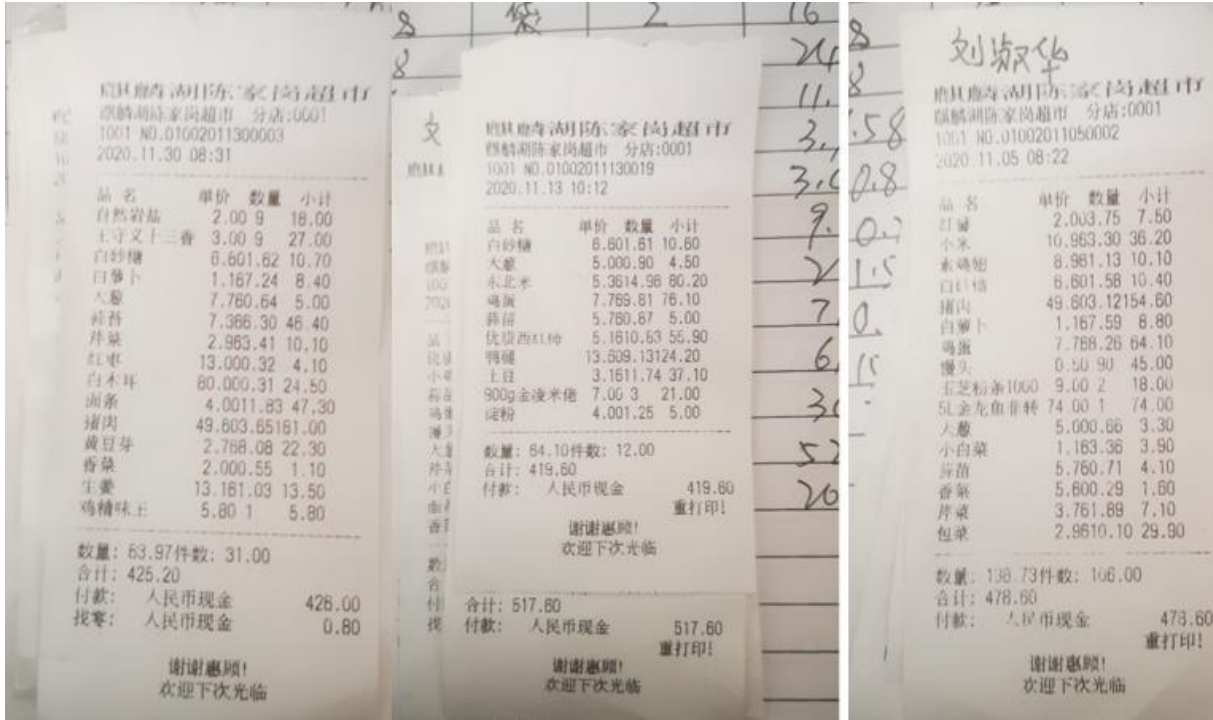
麒麟湖陈家岗超市
麒麟湖陈家岗超市 分店:0001
1001 NO.01002011300003
2020.11.30 08:31

| 品名 | 单价 | 数量 | 小计 |
|---|---|---|---|
| 自然岩盐 | 2.00 | 9 | 18.00 |
| 王守义十三香 | 3.00 | 9 | 27.00 |
| 白砂糖 | 6.60 | 1.62 | 10.70 |
| 白萝卜 | 1.16 | 7.24 | 8.40 |
| 大葱 | 7.76 | 0.64 | 5.00 |
| 韭苔 | 7.36 | 6.30 | 46.40 |
| 芹菜 | 2.98 | 3.41 | 10.10 |
| 红枣 | 13.00 | 0.32 | 4.10 |
| 白木耳 | 80.00 | 0.31 | 24.50 |
| 面条 | 4.00 | 11.83 | 47.30 |
| 猪肉 | 49.60 | 3.65 | 181.00 |
| 黄豆芽 | 2.76 | 8.08 | 22.30 |
| 香菜 | 2.00 | 0.55 | 1.10 |
| 生姜 | 13.16 | 1.03 | 13.50 |
| 鸡精味王 | 5.80 | 1 | 5.80 |

数量: 63.97件数: 31.00
合计: 425.20
付款: 人民币现金 426.00
找零: 人民币现金 0.80

谢谢惠顾!
欢迎下次光临

文

麒麟湖陈家岗超市
麒麟湖陈家岗超市 分店:0001
1001 NO.01002011130019
2020.11.13 10:12

| 品名 | 单价 | 数量 | 小计 |
|---|---|---|---|
| 白砂糖 | 6.60 | 1.61 | 10.60 |
| 大葱 | 5.00 | 0.90 | 4.50 |
| 东北米 | 5.36 | 14.96 | 80.20 |
| 鸡蛋 | 7.76 | 9.81 | 76.10 |
| 蒜苗 | 5.78 | 0.87 | 5.00 |
| 优质西红柿 | 5.16 | 10.63 | 55.90 |
| 鸭腿 | 13.60 | 9.13 | 124.20 |
| 土豆 | 3.16 | 11.74 | 37.10 |
| 900g金凌米烧 | 7.00 | 3 | 21.00 |
| 淀粉 | 4.00 | 1.25 | 5.00 |

数量: 64.10件数: 12.00
合计: 419.60
付款: 人民币现金 419.60
重打印!

谢谢惠顾!
欢迎下次光临

合计: 517.60
付款: 人民币现金 517.60
重打印!

谢谢惠顾!
欢迎下次光临

8 | 袋 | 2 | 16
8 | 24
11.
3.
3.
9.
2
7.
6.
3
5
20

刘淑华

麒麟湖陈家岗超市
麒麟湖陈家岗超市 分店:0001
1001 NO.01002011050002
2020.11.05 08:22

| 品名 | 单价 | 数量 | 小计 |
|---|---|---|---|
| 红薯 | 2.00 | 3.75 | 7.50 |
| 小米 | 10.96 | 3.30 | 36.20 |
| 素鸡翅 | 8.98 | 1.13 | 10.10 |
| 白口蘑 | 6.60 | 1.58 | 10.40 |
| 猪肉 | 49.60 | 3.12 | 154.60 |
| 白萝卜 | 1.16 | 7.59 | 8.80 |
| 鸡蛋 | 7.76 | 8.26 | 64.10 |
| 馒头 | 0.50 | 90 | 45.00 |
| 玉芝粉条1000 | 9.00 | 2 | 18.00 |
| 5L金龙鱼非转 | 74.00 | 1 | 74.00 |
| 大葱 | 5.00 | 0.66 | 3.30 |
| 小白菜 | 1.16 | 3.36 | 3.90 |
| 蒜苗 | 5.76 | 0.71 | 4.10 |
| 香菜 | 5.60 | 0.29 | 1.60 |
| 芹菜 | 3.76 | 1.89 | 7.10 |
| 包菜 | 2.96 | 10.10 | 29.90 |

数量: 138.73件数: 106.00
合计: 478.60
付款: 人民币现金 478.60
重打印!

谢谢惠顾!
欢迎下次光临

8
8
.58
0.8
0.7
1.5
0.
15